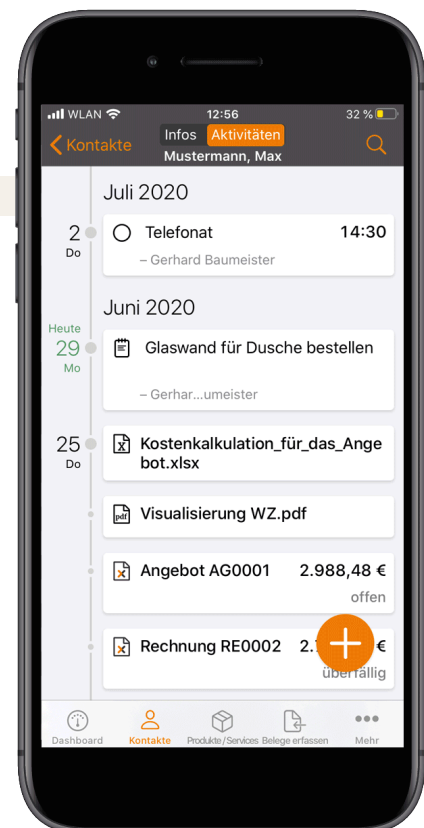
WLAN 12:56 32 %

Kontakte Infos Aktivitäten
Mustermann, Max

Juli 2020

2
Do
Telefonat 14:30
– Gerhard Baumeister

Juni 2020

Heute
29
Mo
Glaswand für Dusche bestellen
– Gerhar...umeister

25
Do
Kostenkalkulation_für_das_Angebot.xlsx

Visualisierung WZ.pdf

Angebot AG0001 2.988,48 €
offen

Rechnung RE0002 2.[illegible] €
überfällig

Dashboard Kontakte Produkte/Services Belege erfassen Mehr